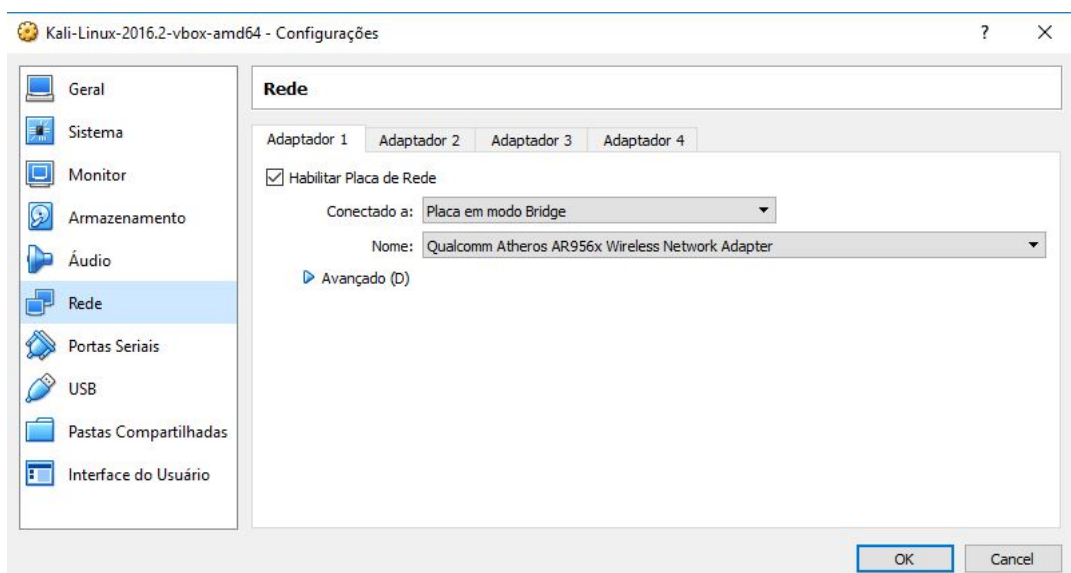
Kali-Linux-2016.2-vbox-amd64 - Configurações

?

X

Geral

Sistema

Monitor

Armazenamento

Áudio

Rede

Portas Seriais

USB

Pastas Compartilhadas

Interface do Usuário

Rede

Adaptador 1

Adaptador 2

Adaptador 3

Adaptador 4

Habilitar Placa de Rede

Conectado a: Placa em modo Bridge

Nome: Qualcomm Atheros AR956x Wireless Network Adapter

Avançado (D)

OK

Cancel